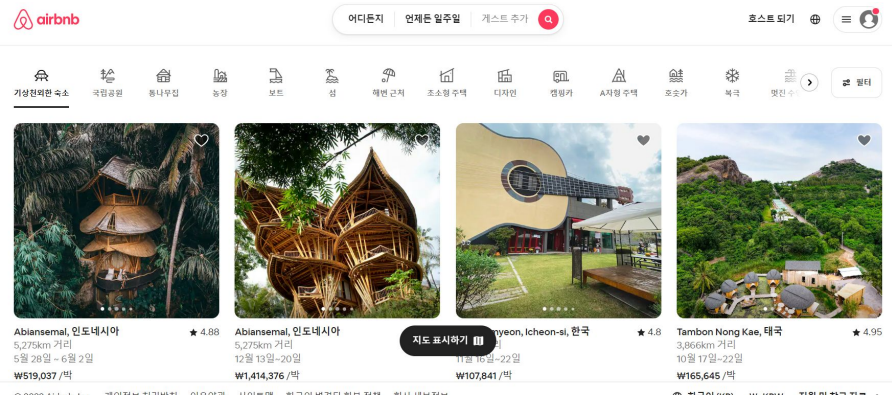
airbnb

어디든지 | 언제든 일주일 | 게스트 추가

호스트 되기

기상천외한 숙소 | 국립공원 | 통나무집 | 농장 | 보트 | 섬 | 해변 근처 | 초소형 주택 | 디자인 | 캠핑카 | A자형 주택 | 호숫가 | 북극 | 멋진 수

필터

Abiansemal, 인도네시아 ★ 4.88
5,275km 거리
5월 28일 ~ 6월 2일
₩519,037 /박

Abiansemal, 인도네시아
5,275km 거리
12월 13일~20일
₩1,414,376 /박

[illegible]nyeon, Icheon-si, 한국 ★ 4.8
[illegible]
11월 16일~22일
₩107,841 /박

지도 표시하기

Tambon Nong Kae, 태국 ★ 4.95
3,866km 거리
10월 17일~22일
₩165,645 /박